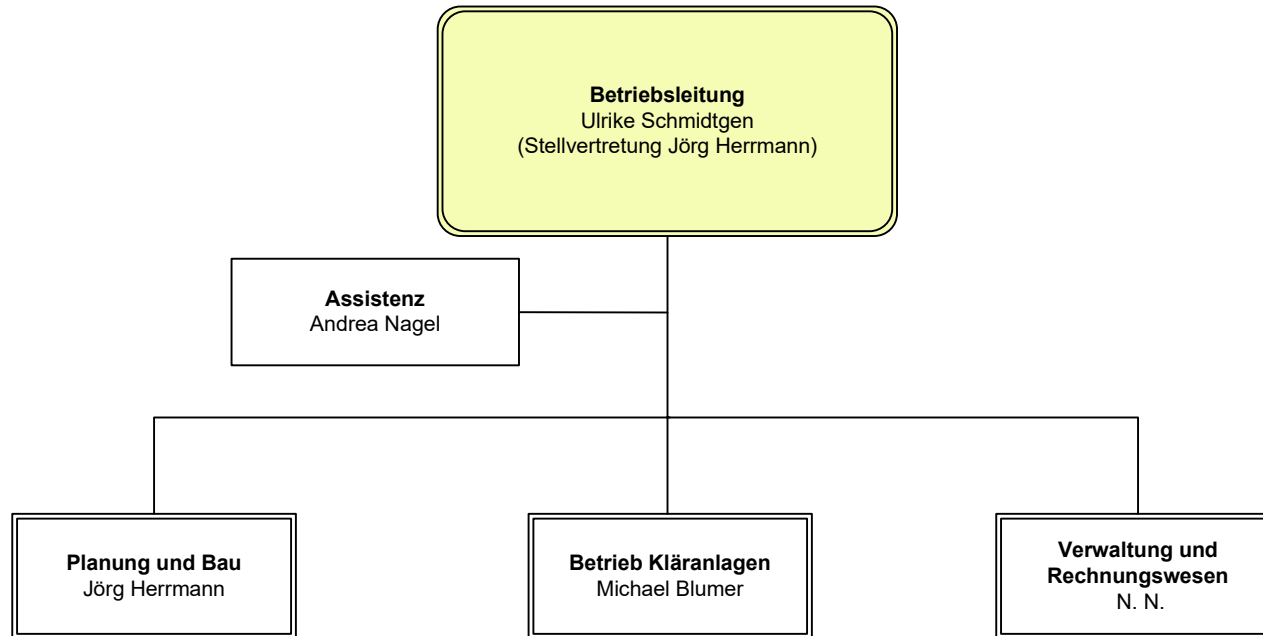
**Betriebsleitung**
Ulrike Schmidtgen
(Stellvertretung Jörg Herrmann)

**Assistenz**
Andrea Nagel

**Planung und Bau**
Jörg Herrmann

**Betrieb Kläranlagen**
Michael Blumer

**Verwaltung und Rechnungswesen**
N. N.